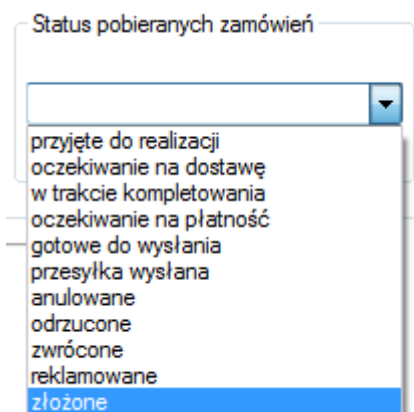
Status pobieranych zamówień

przyjęte do realizacji
oczekiwanie na dostawę
w trakcie kompletowania
oczekiwanie na płatność
gotowe do wysłania
przesyłka wysłana
anulowane
odrzucone
zwrócone
reklamowane
złożone